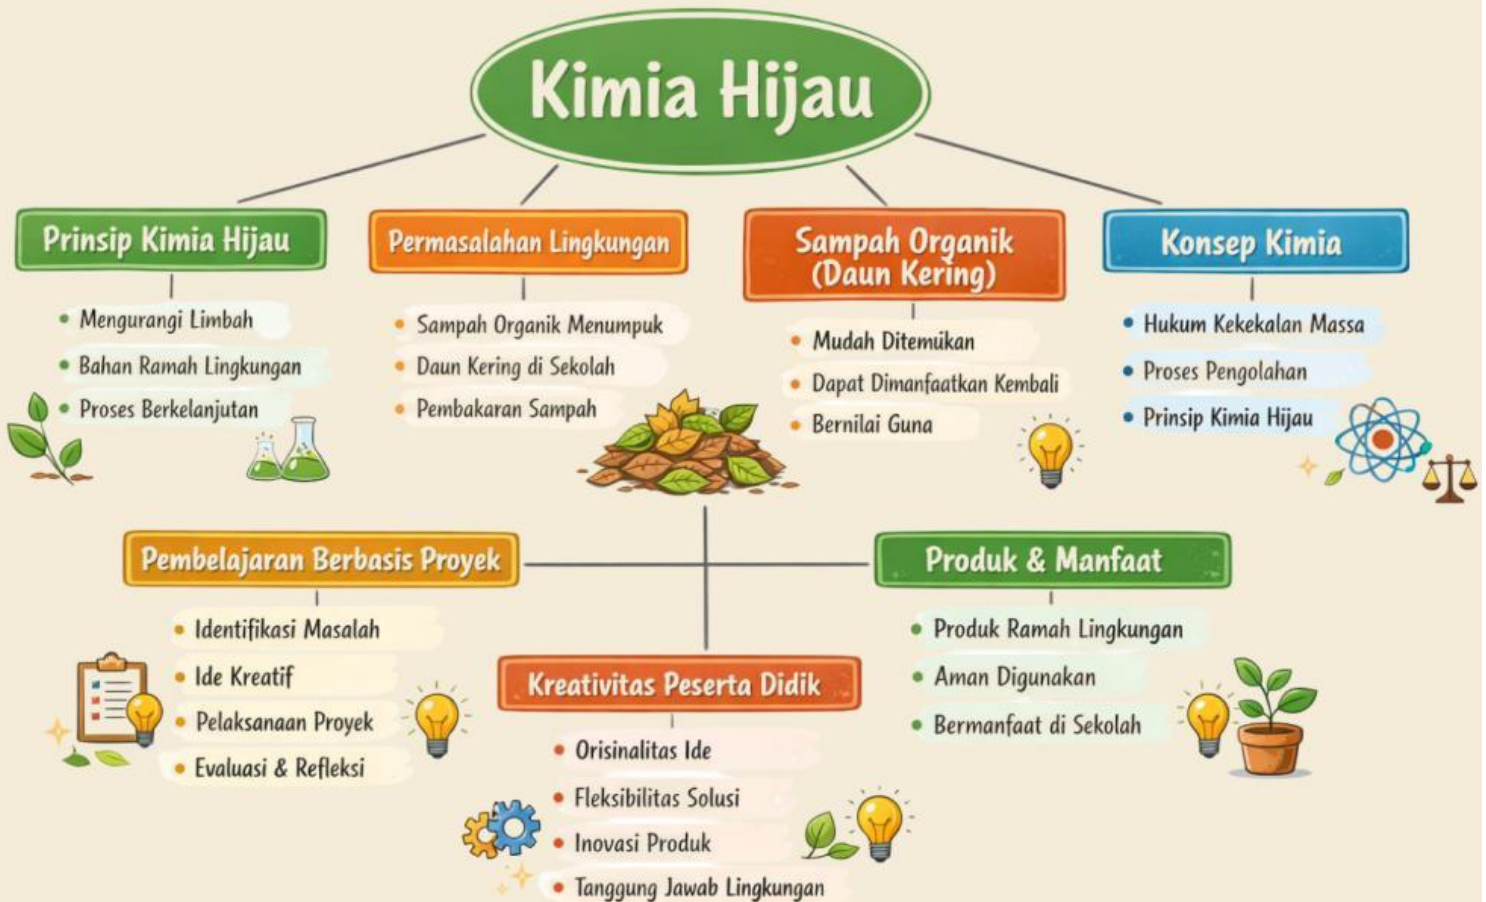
Kimia Hijau

Prinsip Kimia Hijau
• Mengurangi Limbah
• Bahan Ramah Lingkungan
• Proses Berkelanjutan

Permasalahan Lingkungan
• Sampah Organik Menumpuk
• Daun Kering di Sekolah
• Pembakaran Sampah

Sampah Organik (Daun Kering)
• Mudah Ditemukan
• Dapat Dimanfaatkan Kembali
• Bernilai Guna

Konsep Kimia
• Hukum Kekekalan Massa
• Proses Pengolahan
• Prinsip Kimia Hijau

Pembelajaran Berbasis Proyek
• Identifikasi Masalah
• Ide Kreatif
• Pelaksanaan Proyek
• Evaluasi & Refleksi

Produk & Manfaat
• Produk Ramah Lingkungan
• Aman Digunakan
• Bermanfaat di Sekolah

Kreativitas Peserta Didik
• Orisinalitas Ide
• Fleksibilitas Solusi
• Inovasi Produk
• Tanggung Jawab Lingkungan